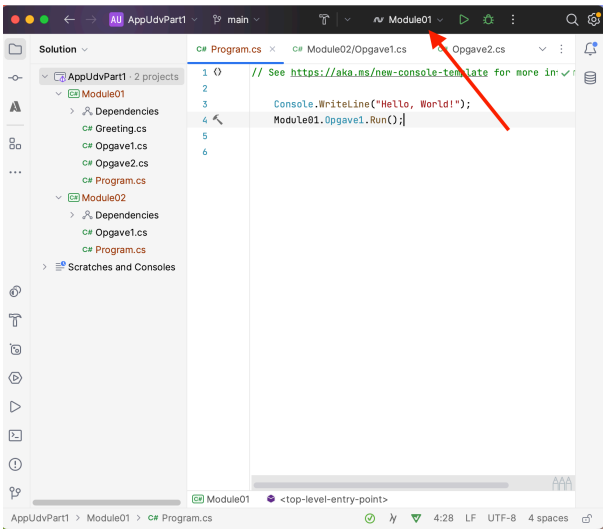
AU AppUdvPart1 main Module01

Solution

AppUdvPart1 · 2 projects
C# Module01
Dependencies
C# Greeting.cs
C# Opgave1.cs
C# Opgave2.cs
C# Program.cs
C# Module02
Dependencies
C# Opgave1.cs
C# Program.cs
Scratches and Consoles

C# Program.cs × C# Module02/Opgave1.cs C# Opgave2.cs

1 // See https://aka.ms/new-console-template for more in
2
3 Console.WriteLine("Hello, World!");
4 Module01.Opgave1.Run();
5
6

C# Module01 <top-level-entry-point>

AppUdvPart1 > Module01 > C# Program.cs 4:28 LF UTF-8 4 spaces